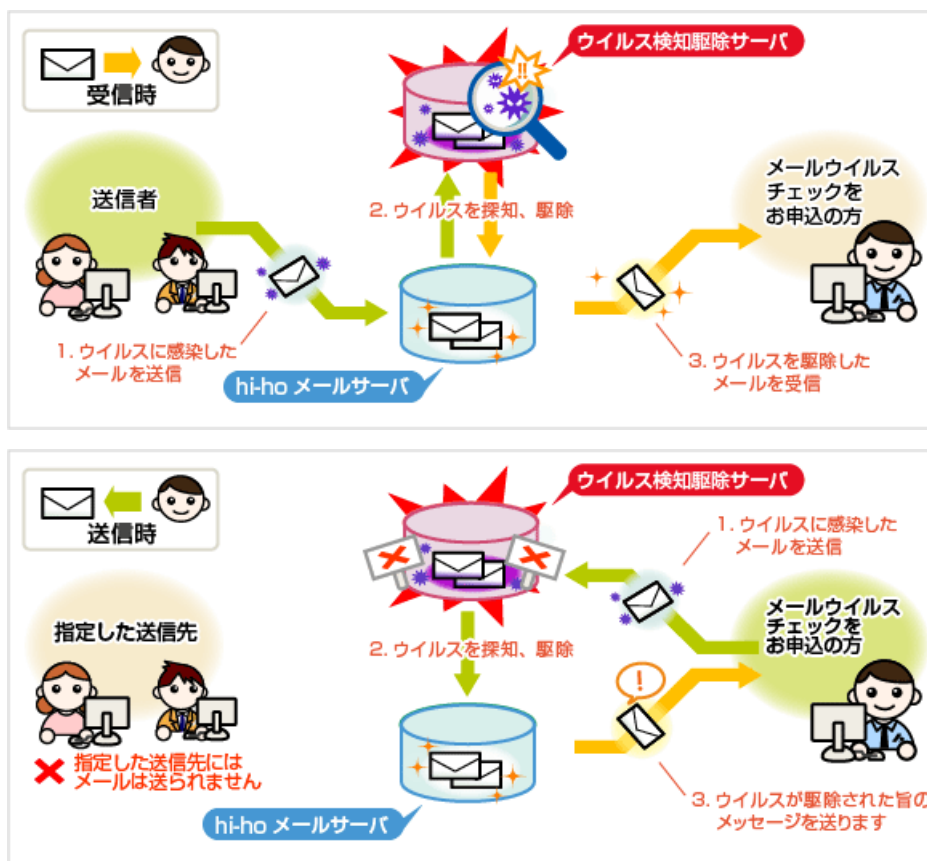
受信時

ウイルス検知駆除サーバ

送信者

2. ウイルスを探知、駆除

メールウイルスチェックをお申込の方

1. ウイルスに感染したメールを送信

hi-ho メールサーバ

3. ウイルスを駆除したメールを受信

送信時

ウイルス検知駆除サーバ

1. ウイルスに感染したメールを送信

指定した送信先

2. ウイルスを探知、駆除

メールウイルスチェックをお申込の方

指定した送信先にはメールは送られません

hi-ho メールサーバ

3. ウイルスが駆除された旨のメッセージを送ります